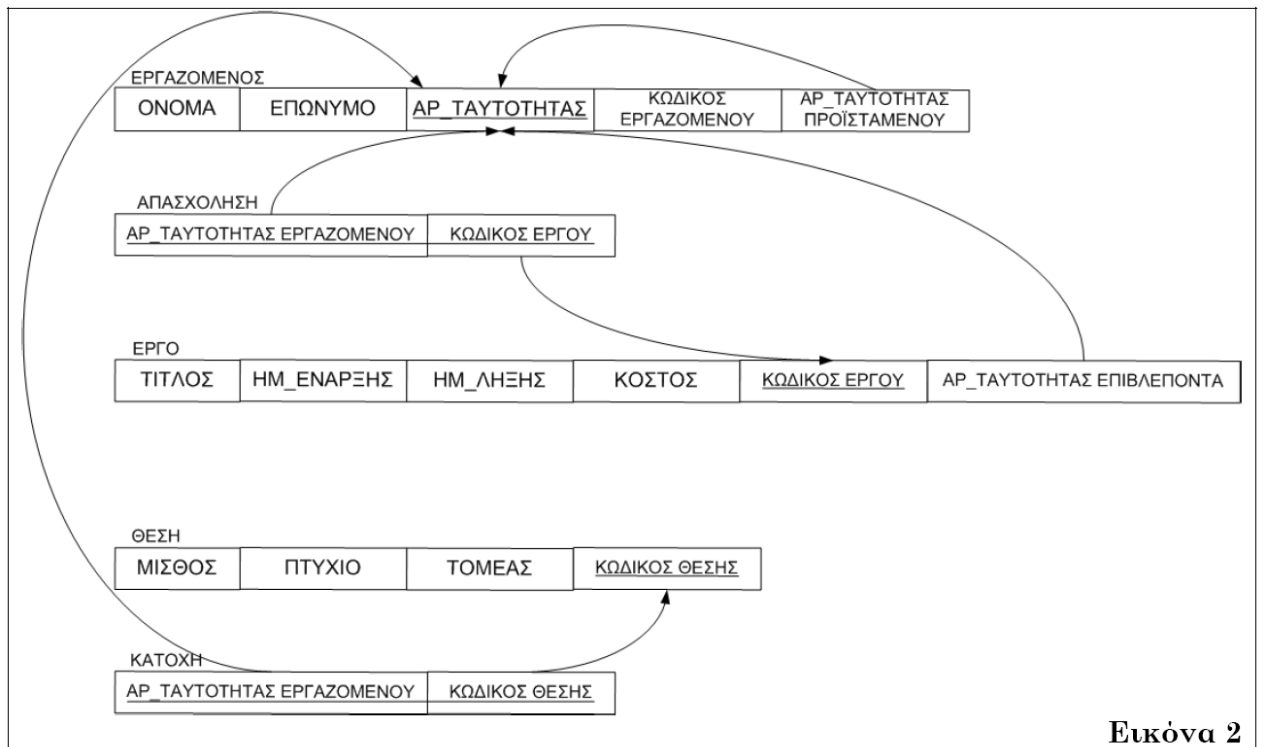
ΕΡΓΑΖΟΜΕΝΟΣ

| ΟΝΟΜΑ | ΕΠΩΝΥΜΟ | ΑΡ_ΤΑΥΤΟΤΗΤΑΣ | ΚΩΔΙΚΟΣ ΕΡΓΑΖΟΜΕΝΟΥ | ΑΡ_ΤΑΥΤΟΤΗΤΑΣ ΠΡΟΪΣΤΑΜΕΝΟΥ |
|---|---|---|---|---|

ΑΠΑΣΧΟΛΗΣΗ

| ΑΡ_ΤΑΥΤΟΤΗΤΑΣ ΕΡΓΑΖΟΜΕΝΟΥ | ΚΩΔΙΚΟΣ ΕΡΓΟΥ |
|---|---|

ΕΡΓΟ

| ΤΙΤΛΟΣ | ΗΜ_ΕΝΑΡΞΗΣ | ΗΜ_ΛΗΞΗΣ | ΚΟΣΤΟΣ | ΚΩΔΙΚΟΣ ΕΡΓΟΥ | ΑΡ_ΤΑΥΤΟΤΗΤΑΣ ΕΠΙΒΛΕΠΟΝΤΑ |
|---|---|---|---|---|---|

ΘΕΣΗ

| ΜΙΣΘΟΣ | ΠΤΥΧΙΟ | ΤΟΜΕΑΣ | ΚΩΔΙΚΟΣ ΘΕΣΗΣ |
|---|---|---|---|

ΚΑΤΟΧΗ

| ΑΡ_ΤΑΥΤΟΤΗΤΑΣ ΕΡΓΑΖΟΜΕΝΟΥ | ΚΩΔΙΚΟΣ ΘΕΣΗΣ |
|---|---|

Εικόνα 2